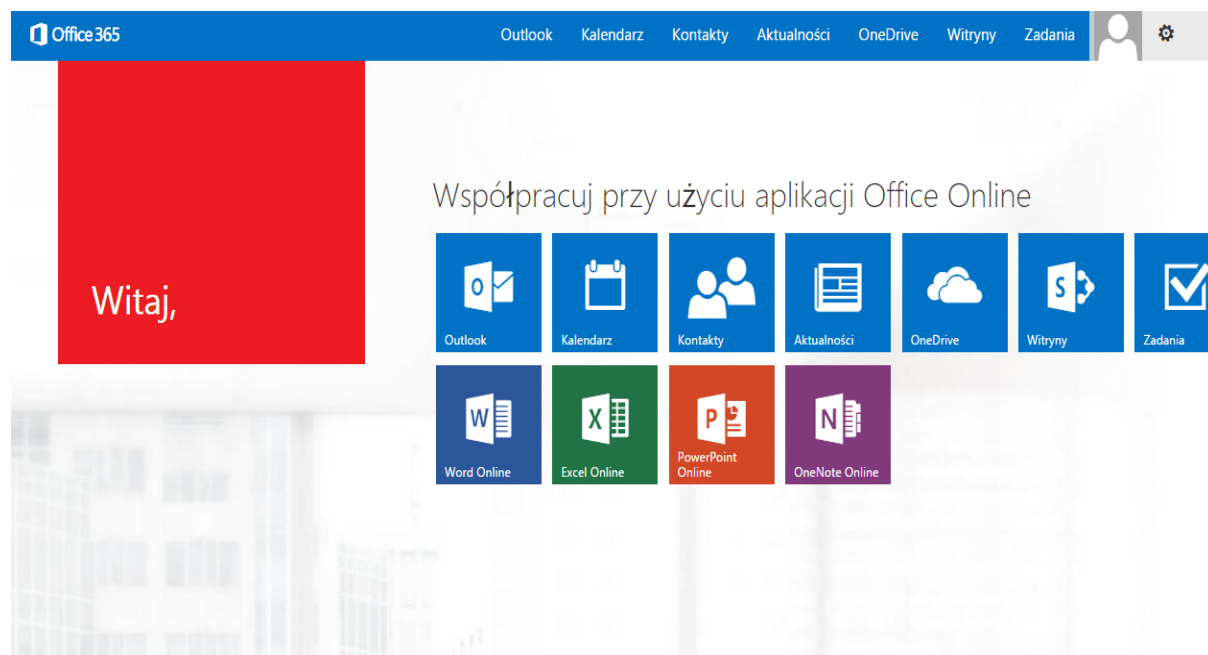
Office 365

Outlook Kalendarz Kontakty Aktualności OneDrive Witryny Zadania

Witaj,

Współpracuj przy użyciu aplikacji Office Online

Outlook
Kalendarz
Kontakty
Aktualności
OneDrive
Witryny
Zadania
Word Online
Excel Online
PowerPoint Online
OneNote Online